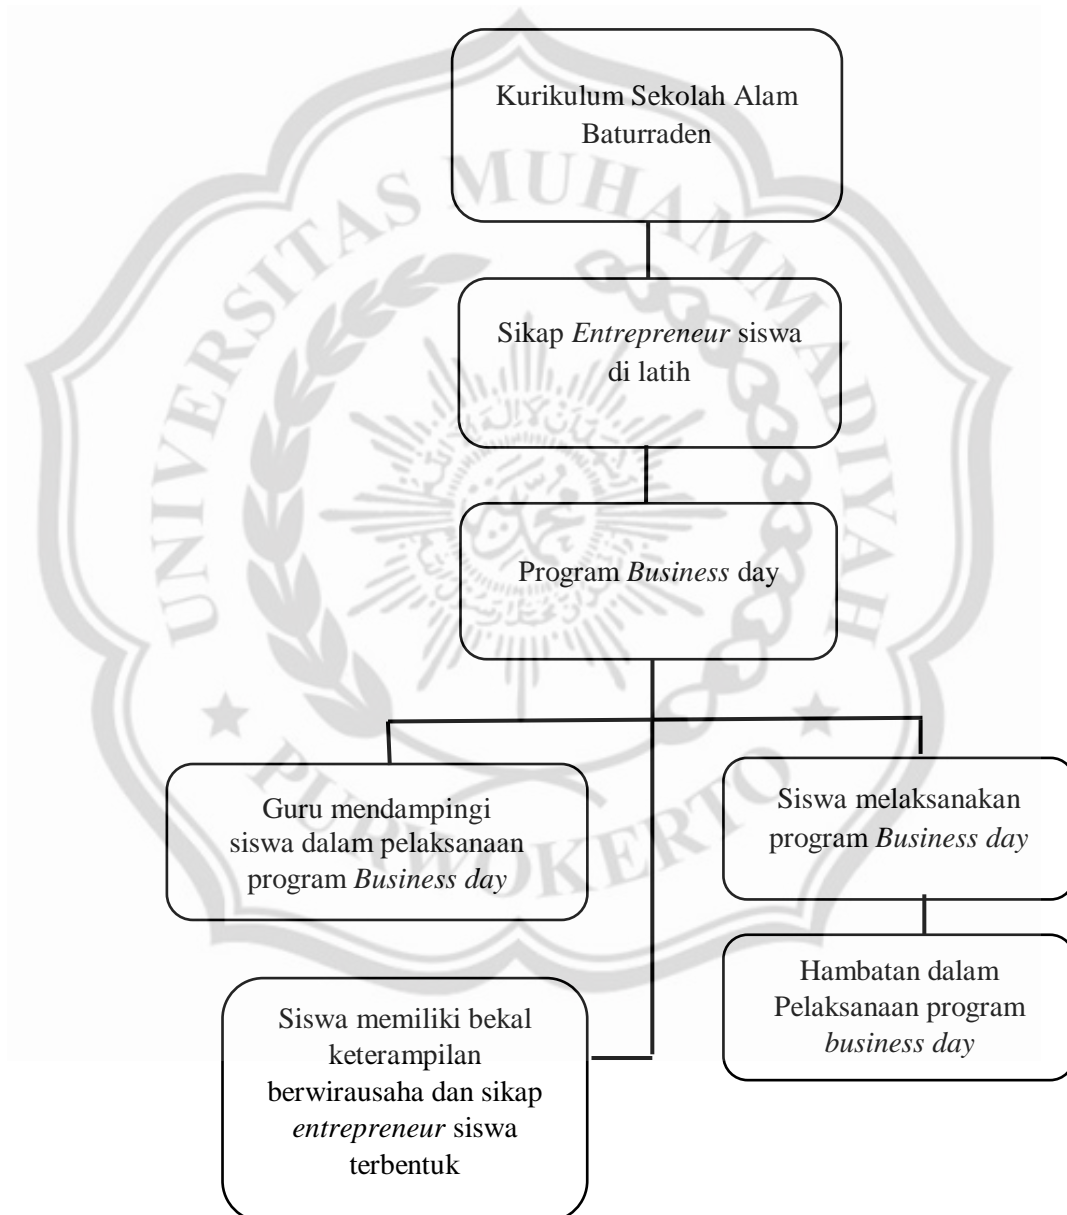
Kurikulum Sekolah Alam Baturraden

Sikap Entrepreneur siswa di latih

Program Business day

Guru mendampingi siswa dalam pelaksanaan program Business day

Siswa melaksanakan program Business day

Hambatan dalam Pelaksanaan program business day

Siswa memiliki bekal keterampilan berwirausaha dan sikap entrepreneur siswa terbentuk

UNIVERSITAS MUHAMMADIYAH PURWOKERTO